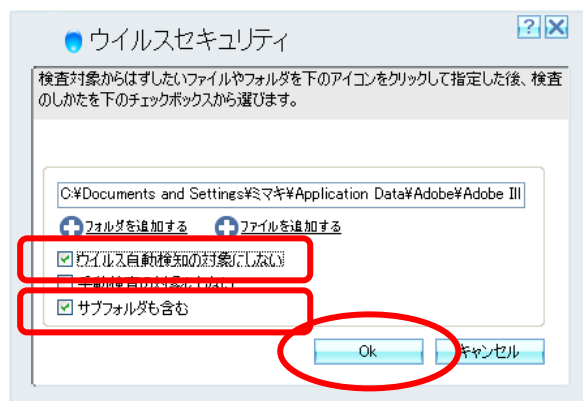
ウイルスセキュリティ

?

検査対象からはずしたいファイルやフォルダを下のアイコンをクリックして指定した後、検査のしかたを下のチェックボックスから選びます。

C:¥Documents and Settings¥ミマキ¥Application Data¥Adobe¥Adobe Ill

フォルダを追加する

ファイルを追加する

ウイルス自動検知の対象にしない

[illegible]

サブフォルダも含む

Ok

キャンセル